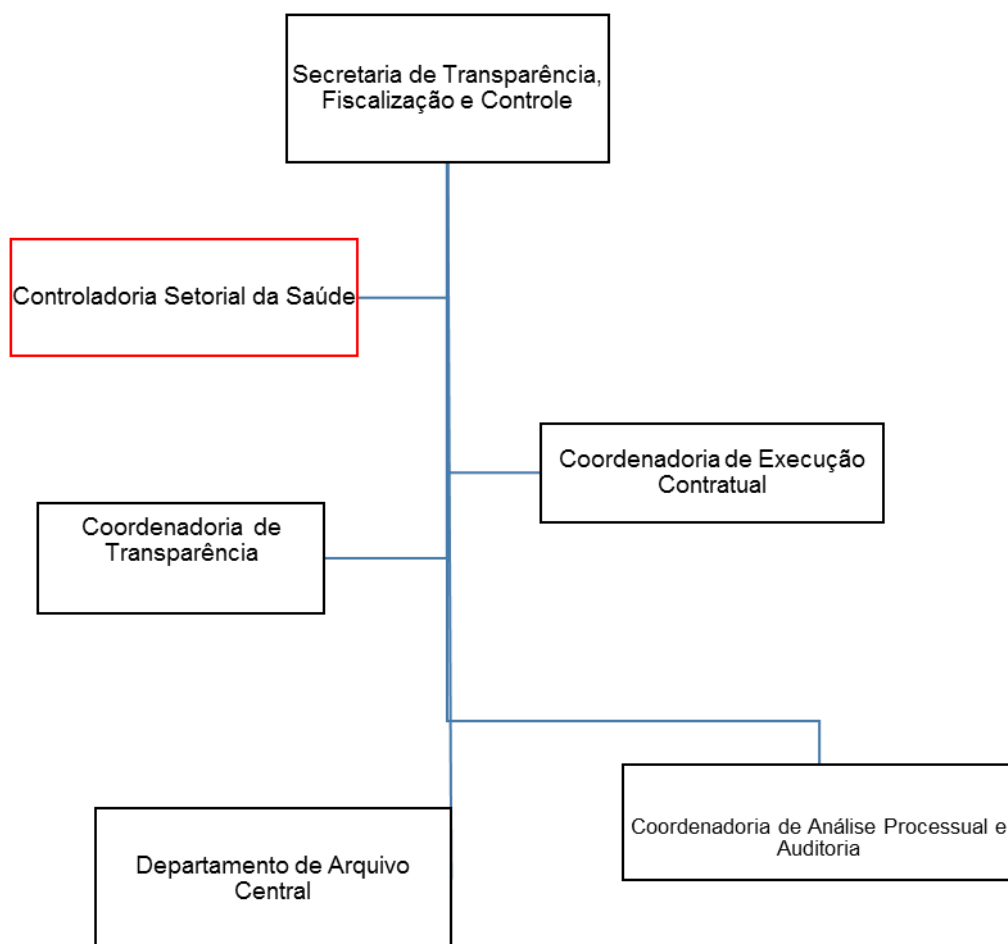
Secretaria de Transparência, Fiscalização e Controle

Controladoria Setorial da Saúde

Coordenadoria de Execução Contratual

Coordenadoria de Transparência

Departamento de Arquivo Central

Coordenadoria de Análise Processual e Auditoria